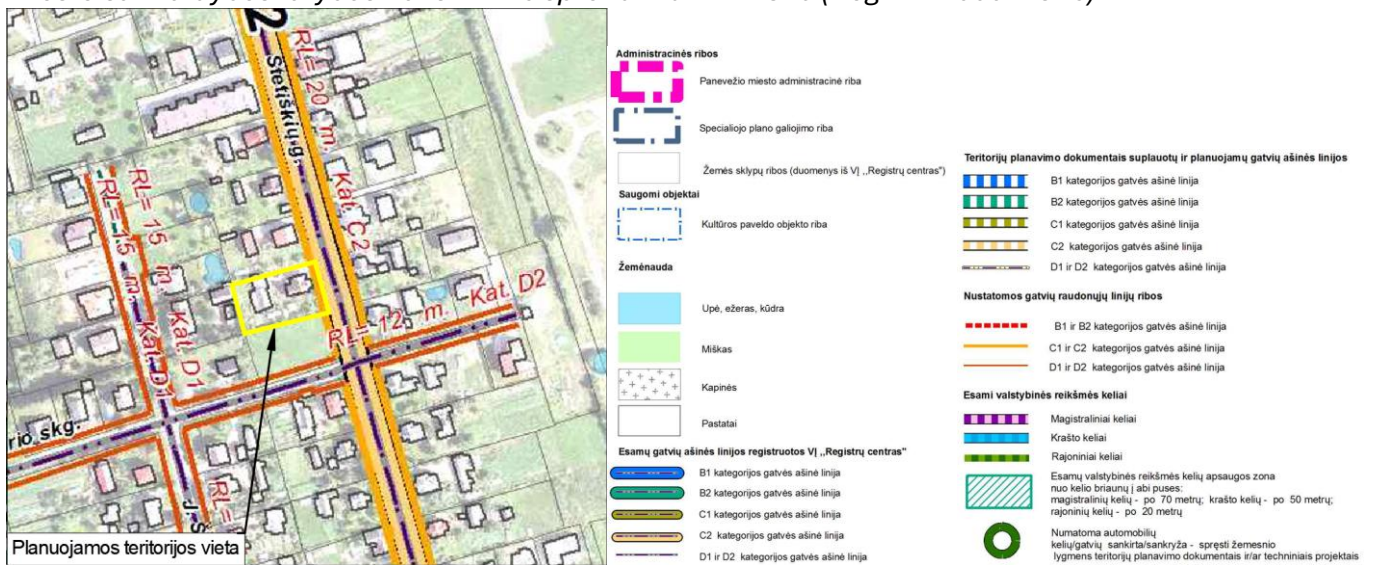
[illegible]

2

Stetiškių g.

RL= 20 m. Kat. C2

RL= 15 m. Kat. D1

RL= 12 m. Kat. D2

rio skg.

RL=

J. S

Planuojamos teritorijos vieta

Administracinės ribos

Panevežio miesto administracinė riba

Specialiojo plano galiojimo riba

Žemės sklypų ribos (duomenys iš VĮ ,,Registrų centras")

Saugomi objektai

Kultūros paveldo objekto riba

Žemėnauda

Upė, ežeras, kūdra

Miškas

Kapinės

Pastatai

Esamų gatvių ašinės linijos registruotos VĮ ,,Registrų centras"

B1 kategorijos gatvės ašinė linija

B2 kategorijos gatvės ašinė linija

C1 kategorijos gatvės ašinė linija

C2 kategorijos gatvės ašinė linija

D1 ir D2 kategorijos gatvės ašinė linija

Teritorijų planavimo dokumentais suplauotų ir planuojamų gatvių ašinės linijos

B1 kategorijos gatvės ašinė linija

B2 kategorijos gatvės ašinė linija

C1 kategorijos gatvės ašinė linija

C2 kategorijos gatvės ašinė linija

D1 ir D2 kategorijos gatvės ašinė linija

Nustatomos gatvių raudonųjų linijų ribos

B1 ir B2 kategorijos gatvės ašinė linija

C1 ir C2 kategorijos gatvės ašinė linija

D1 ir D2 kategorijos gatvės ašinė linija

Esami valstybinės reikšmės keliai

Magistraliniai keliai

Krašto keliai

Rajoniniai keliai

Esamų valstybinės reikšmės kelių apsaugos zona nuo kelio briaunų į abi puses: magistralinių kelių - po 70 metrų; krašto kelių - po 50 metrų; rajoninių kelių - po 20 metrų

Numatoma automobilių kelių/gatvių sankirta/sankryža - spręsti žemesnio lygmens teritorijų planavimo dokumentais ir/ar techniniais projektais